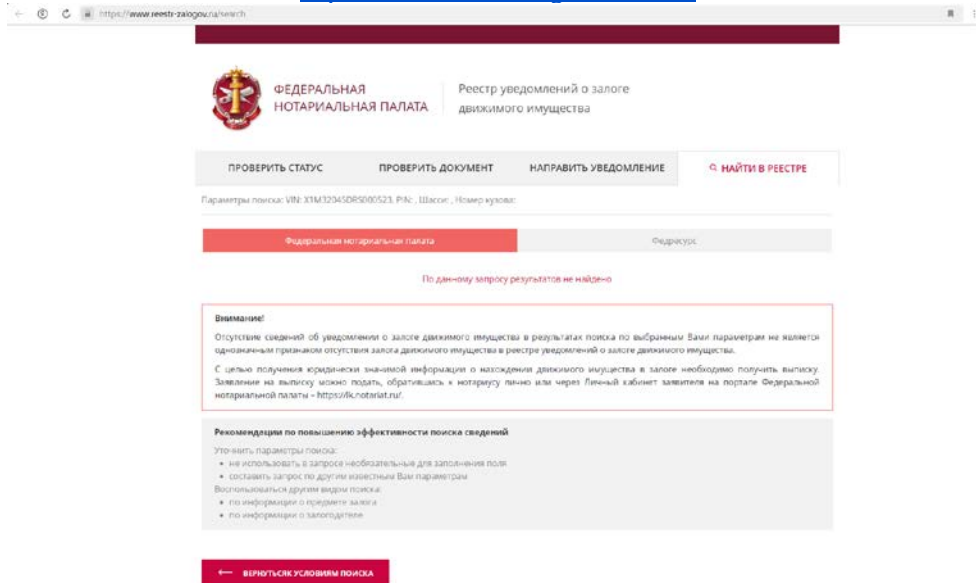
https://www.reestr-zalogov.ru/search

ФЕДЕРАЛЬНАЯ НОТАРИАЛЬНАЯ ПАЛАТА

Реестр уведомлений о залоге движимого имущества

ПРОВЕРИТЬ СТАТУС
ПРОВЕРИТЬ ДОКУМЕНТ
НАПРАВИТЬ УВЕДОМЛЕНИЕ
НАЙТИ В РЕЕСТРЕ

Параметры поиска: VIN: X1M3204SDRS000523, PIN: , Шасси: , Номер кузова:

Федеральная нотариальная палата
Федресурс

По данному запросу результатов не найдено

Внимание!

Отсутствие сведений об уведомлении о залоге движимого имущества в результатах поиска по выбранным Вами параметрам не является однозначным признаком отсутствия залога движимого имущества в реестре уведомлений о залоге движимого имущества.

С целью получения юридически значимой информации о нахождении движимого имущества в залоге необходимо получить выписку. Заявление на выписку можно подать, обратившись к нотариусу лично или через Личный кабинет заявителя на портале Федеральной нотариальной палаты – https://lk.notariat.ru/.

Рекомендации по повышению эффективности поиска сведений

Уточнить параметры поиска:
• не использовать в запросе необязательные для заполнения поля
• составить запрос по другим известным Вам параметрам
Воспользоваться другим видом поиска:
• по информации о предмете залога
• по информации о залогодателе

ВЕРНУТЬСЯ К УСЛОВИЯМ ПОИСКА